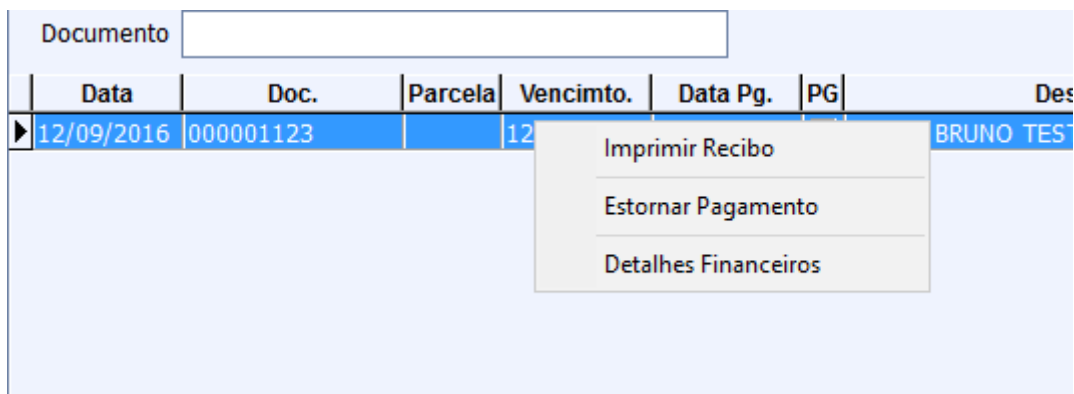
Documento

| Data | Doc. | Parcela | Vencimto. | Data Pg. | PG | Des |
|---|---|---|---|---|---|---|
| 12/09/2016 | 000001123 | | 12 | | | BRUNO TEST |

Imprimir Recibo
Estornar Pagamento
Detalhes Financeiros